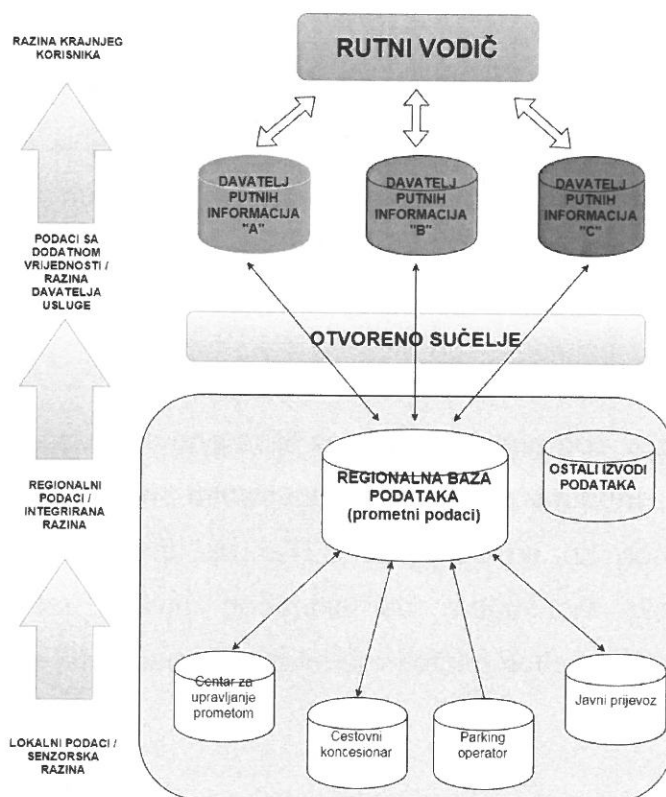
RAZINA KRAJNJEG KORISNIKA

RUTNI VODIČ

DAVATELJ PUTNIH INFORMACIJA "A"

DAVATELJ PUTNIH INFORMACIJA "B"

DAVATELJ PUTNIH INFORMACIJA "C"

PODACI SA DODATNOM VRIJEDNOSTI / RAZINA DAVATELJA USLUGE

OTVORENO SUČELJE

REGIONALNI PODACI / INTEGRIRANA RAZINA

REGIONALNA BAZA PODATAKA (prometni podaci)

OSTALI IZVODI PODATAKA

Centar za upravljanje prometom

Cestovni koncesionar

Parking operator

Javni prijevoz

LOKALNI PODACI / SENZORSKA RAZINA